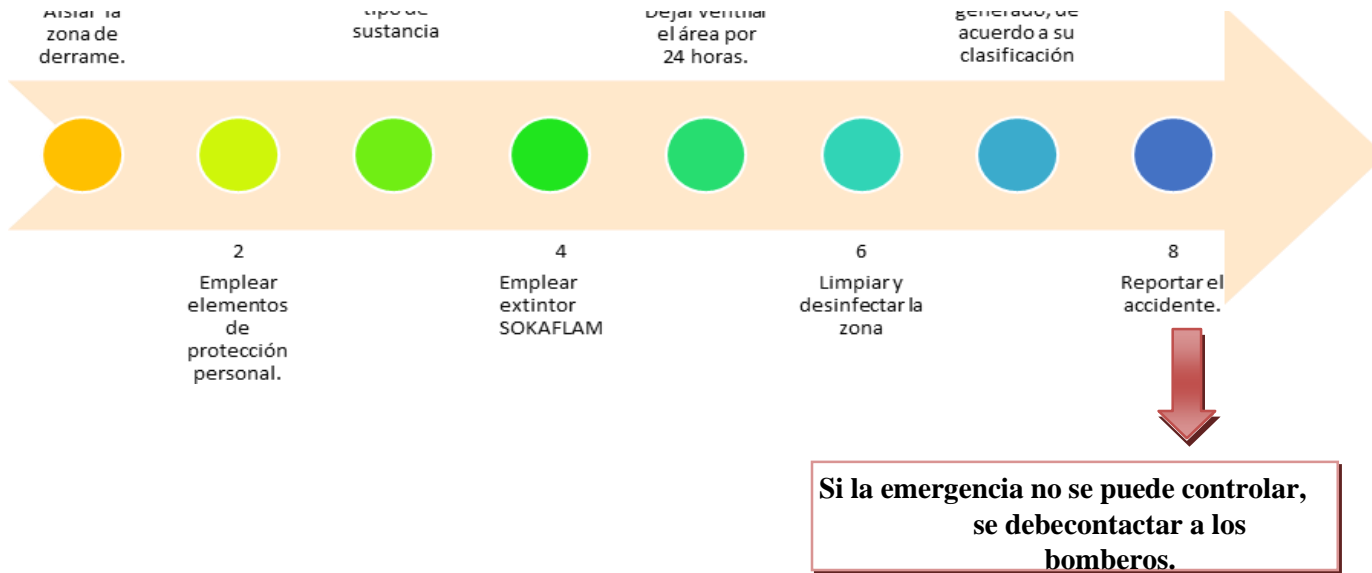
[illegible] zona de derrame.

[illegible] sustancia

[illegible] el área por 24 horas.

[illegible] acuerdo a su clasificación

2

Emplear elementos de protección personal.

4

Emplear extintor SOKAFLAM

6

Limpiar y desinfectar la zona

8

Reportar el accidente.

Si la emergencia no se puede controlar, se debecontactar a los bomberos.